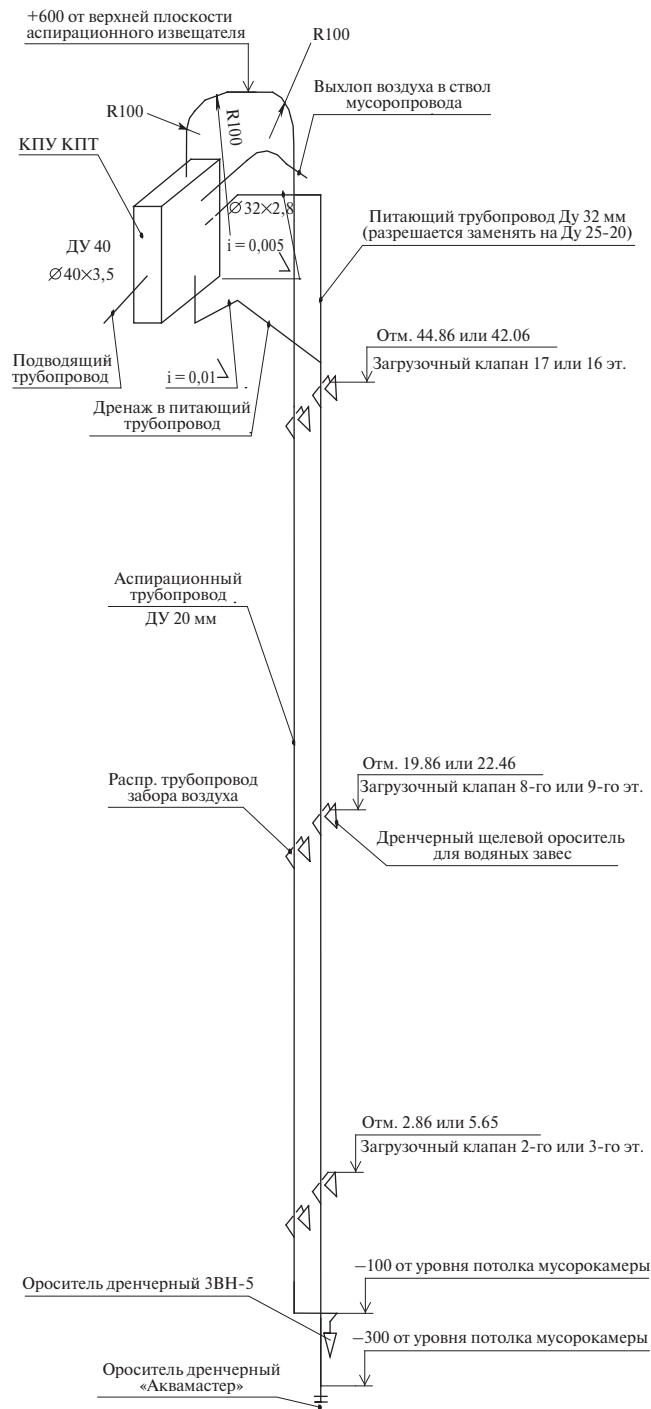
+600 от верхней плоскости аспирационного извещателя

R100

R100

R100

Выхлоп воздуха в ствол мусоропровода

КПУ КПТ

$\varnothing 32\times 2,8$

ДУ 40

$\varnothing 40\times 3,5$

i = 0,005

Питающий трубопровод Ду 32 мм (разрешается заменять на Ду 25-20)

Подводящий трубопровод

i = 0,01

Отм. 44.86 или 42.06

Загрузочный клапан 17 или 16 эт.

Дренаж в питающий трубопровод

Аспирационный трубопровод

ДУ 20 мм

Отм. 19.86 или 22.46

Загрузочный клапан 8-го или 9-го эт.

Распр. трубопровод забора воздуха

Дренчерный щелевой ороситель для водяных завес

Отм. 2.86 или 5.65

Загрузочный клапан 2-го или 3-го эт.

−100 от уровня потолка мусорокамеры

Ороситель дренчерный ЗВН-5

−300 от уровня потолка мусорокамеры

Ороситель дренчерный «Аквамастер»